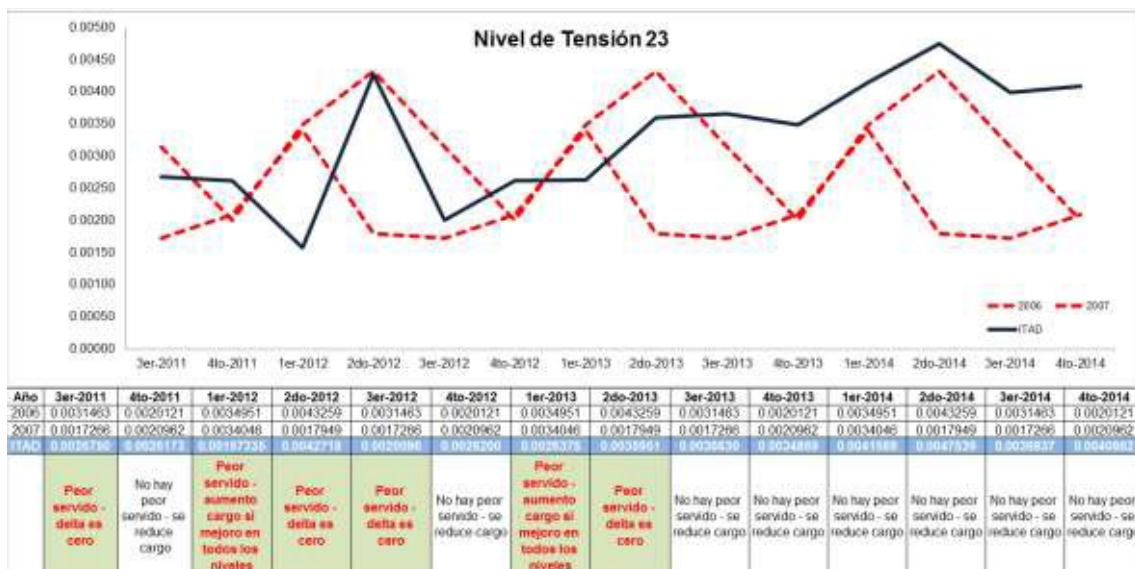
Nivel de Tensión 23

0.00500
0.00450
0.00400
0.00350
0.00300
0.00250
0.00200
0.00150
0.00100
0.00050
0.00000

3er-2011 4to-2011 1er-2012 2do-2012 3er-2012 4to-2012 1er-2013 2do-2013 3er-2013 4to-2013 1er-2014 2do-2014 3er-2014 4to-2014

2006 2007 ITAD

| Año | 3er-2011 | 4to-2011 | 1er-2012 | 2do-2012 | 3er-2012 | 4to-2012 | 1er-2013 | 2do-2013 | 3er-2013 | 4to-2013 | 1er-2014 | 2do-2014 | 3er-2014 | 4to-2014 |
|---|---|---|---|---|---|---|---|---|---|---|---|---|---|---|
| 2006 | 0.0031463 | 0.0020121 | 0.0034951 | 0.0043259 | 0.0031463 | 0.0020121 | 0.0034951 | 0.0043259 | 0.0031463 | 0.0020121 | 0.0034951 | 0.0043259 | 0.0031463 | 0.0020121 |
| 2007 | 0.0017266 | 0.0020962 | 0.0034046 | 0.0017949 | 0.0017266 | 0.0020962 | 0.0034046 | 0.0017949 | 0.0017266 | 0.0020962 | 0.0034046 | 0.0017949 | 0.0017266 | 0.0020962 |
| ITAD | 0.0026790 | 0.0026173 | 0.00157335 | 0.0042718 | 0.0020096 | 0.0026200 | 0.0026375 | 0.0035961 | 0.0036630 | 0.0034869 | 0.0041589 | 0.0047536 | 0.0039837 | 0.0040882 |
| | Peor servido - delta es cero | No hay peor servido - se reduce cargo | Peor servido - aumento cargo si mejoro en todos los niveles | Peor servido - delta es cero | Peor servido - delta es cero | No hay peor servido - se reduce cargo | Peor servido - aumento cargo si mejoro en todos los niveles | Peor servido - delta es cero | No hay peor servido - se reduce cargo | No hay peor servido - se reduce cargo | No hay peor servido - se reduce cargo | No hay peor servido - se reduce cargo | No hay peor servido - se reduce cargo | No hay peor servido - se reduce cargo |